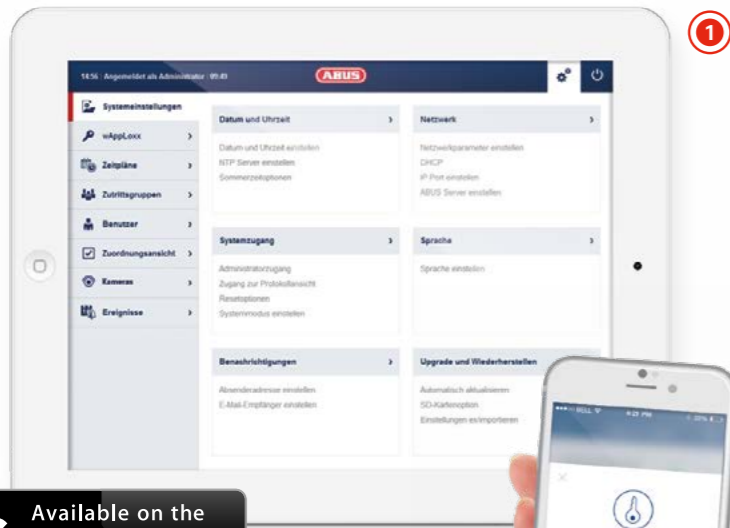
1

14:56 | Angemeldet als Administrator | 09:49

ABUS

Systemeinstellungen
wAppLoxx
Zeitpläne
Zutrittsgruppen
Benutzer
Zuordnungsansicht
Kameras
Ereignisse

Datum und Uhrzeit
Datum und Uhrzeit einstellen
NTP Server einstellen
Sommerzeitoptionen

Netzwerk
Netzwerkparameter einstellen
DHCP
IP Port einstellen
ABUS Server einstellen

Systemzugang
Administratorzugang
Zugang zur Protokollansicht
Resetoptionen
Systemmodus einstellen

Sprache
Sprache einstellen

Benachrichtigungen
Absenderadresse einstellen
E-Mail-Empfänger einstellen

Upgrade und Wiederherstellen
Automatisch aktualisieren
SD-Kartenoption
Einstellungen ex/importieren

BELL
4:21 PM
20%

Available on the